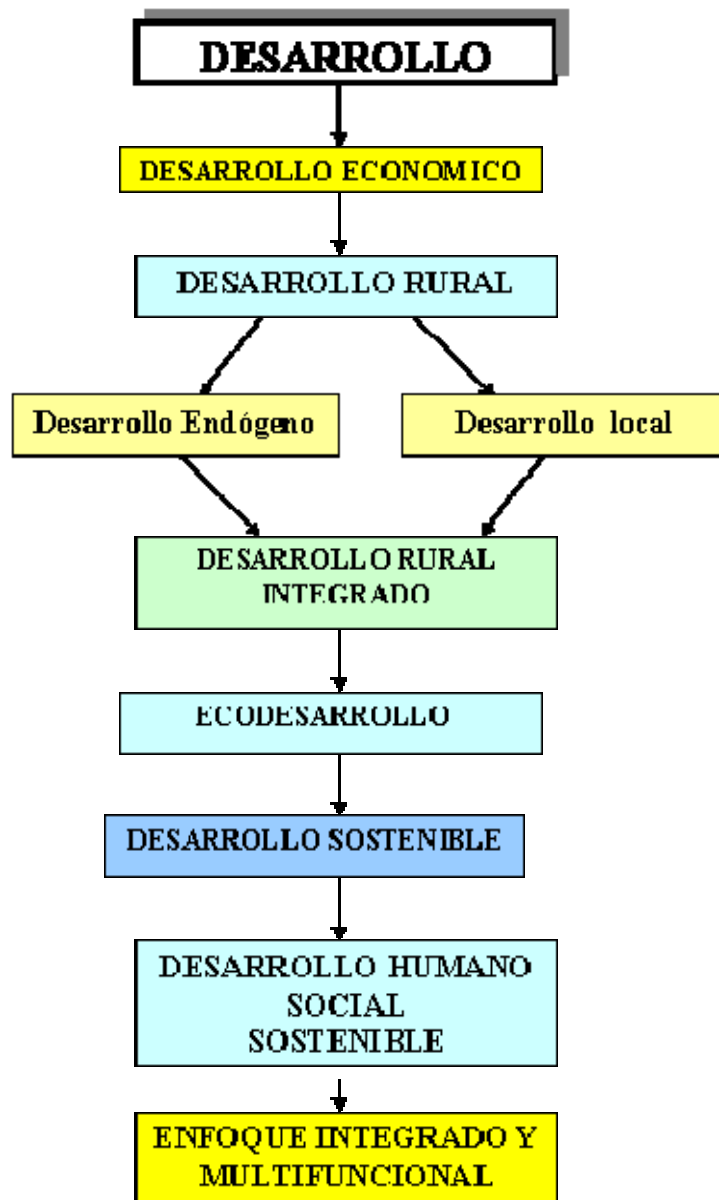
DESARROLLO

DESARROLLO ECONOMICO

DESARROLLO RURAL

Desarrollo Endógeno

Desarrollo local

DESARROLLO RURAL INTEGRADO

ECODESARROLLO

DESARROLLO SOSTENIBLE

DESARROLLO HUMANO SOCIAL SOSTENIBLE

ENFOQUE INTEGRADO Y MULTIFUNCIONAL